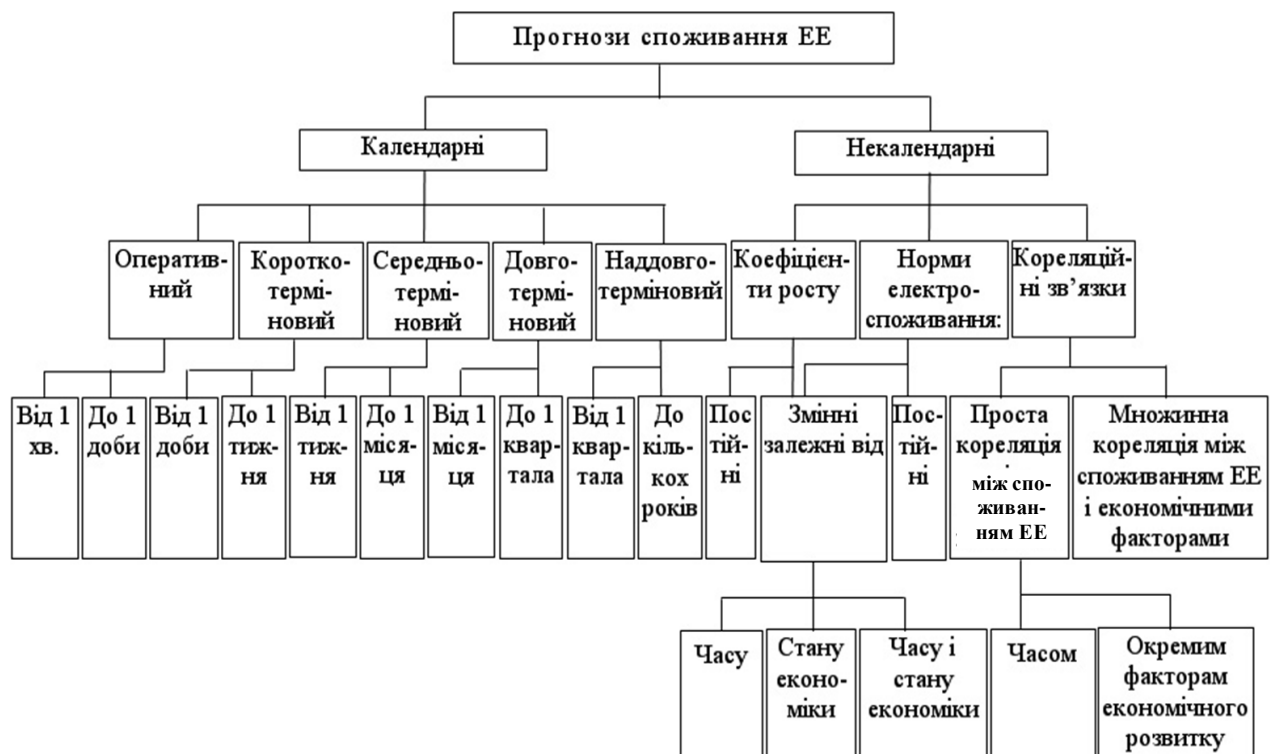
Прогнози споживання ЕЕ

Календарні

Некалендарні

Оперативний

Короткотерміновий

Середньотерміновий

Довготерміновий

Наддовготерміновий

Коефіцієнти росту

Норми електроспоживання:

Кореляційні зв'язки

Від 1 хв.

До 1 доби

Від 1 доби

До 1 тижня

Від 1 тижня

До 1 місяця

Від 1 місяця

До 1 квартала

Від 1 квартала

До кількох років

Постійні

Змінні залежні від

Постійні

Проста кореляція : між споживанням ЕЕ

Множинна кореляція між споживанням ЕЕ і економічними факторами

Часу

Стану економіки

Часу і стану економіки

Часом

Окремим факторам економічного розвитку